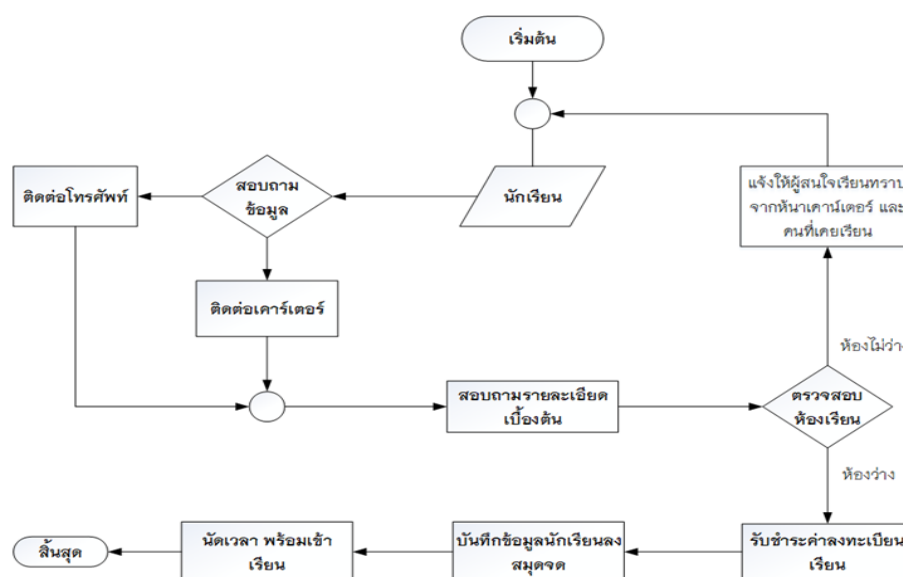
เริ่มต้น

ติดต่อโทรศัพท์

สอบถามข้อมูล

นักเรียน

แจ้งให้ผู้สนใจเรียนทราบ จากหน้าเคาน์เตอร์ และคนที่เคยเรียน

ติดต่อเคาร์เตอร์

ห้องไม่ว่าง

สอบถามรายละเอียดเบื้องต้น

ตรวจสอบห้องเรียน

ห้องว่าง

สิ้นสุด

นัดเวลา พร้อมเข้าเรียน

บันทึกข้อมูลนักเรียนลงสมุดจด

รับชำระค่าลงทะเบียนเรียน